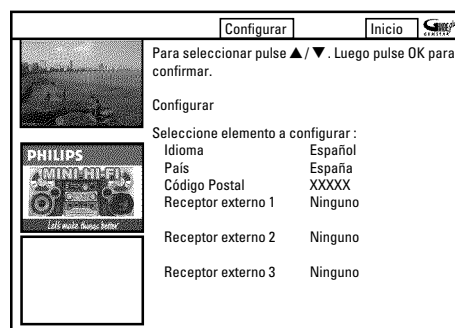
Configurar

Inicio

PHILIPS

MINI-HI-FI

Let's make things better.

Para seleccionar pulse ▲/▼. Luego pulse OK para confirmar.

Configurar

Seleccione elemento a configurar :

| | |
|---|---|
| Idioma | Español |
| País | España |
| Código Postal | XXXXX |
| Receptor externo 1 | Ninguno |
| Receptor externo 2 | Ninguno |
| Receptor externo 3 | Ninguno |